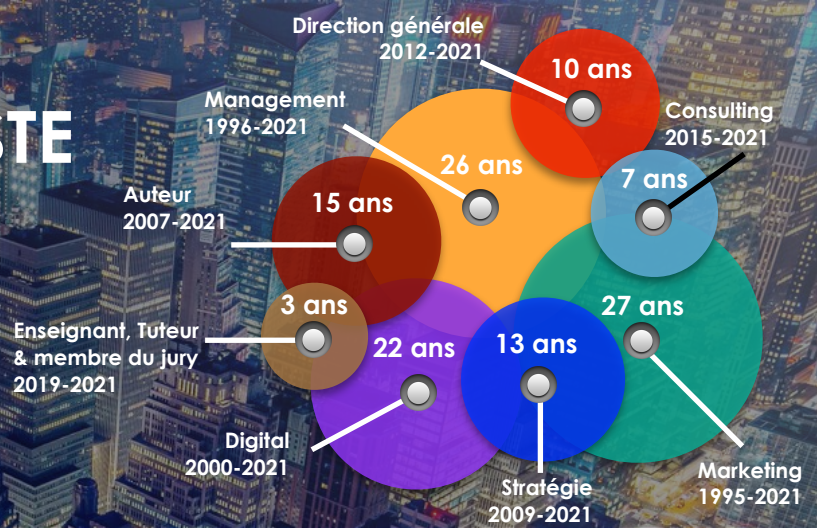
TE

Direction générale
2012-2021

10 ans

Management
1996-2021

26 ans

Consulting
2015-2021

7 ans

Auteur
2007-2021

15 ans

3 ans

Enseignant, Tuteur
& membre du jury
2019-2021

22 ans

13 ans

27 ans

Digital
2000-2021

Stratégie
2009-2021

Marketing
1995-2021